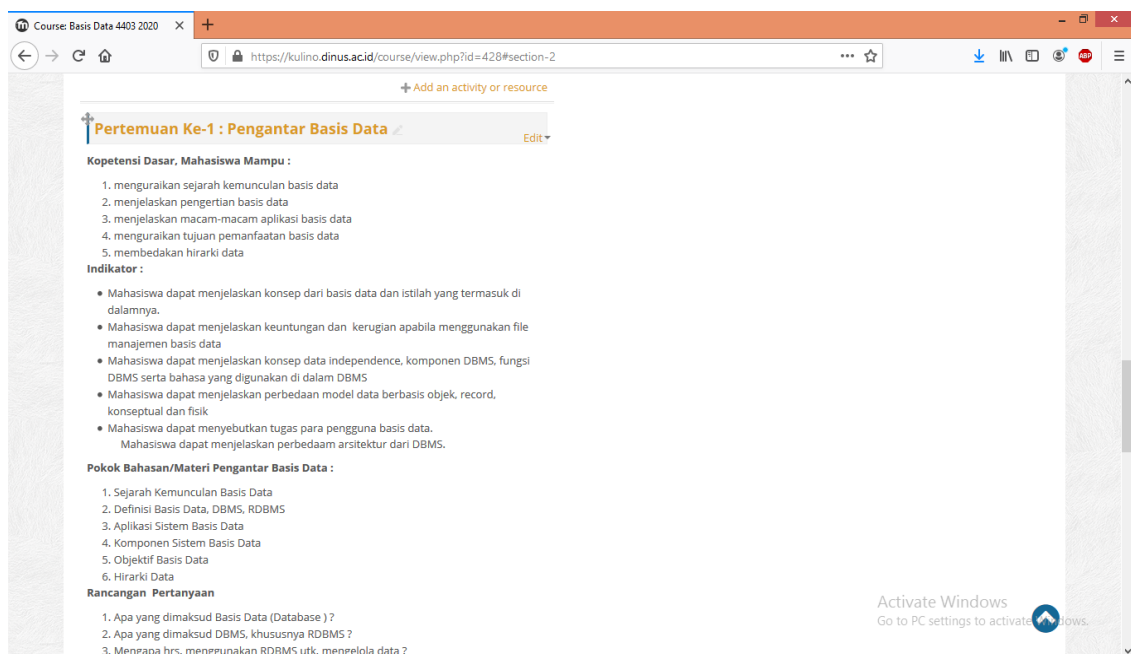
Course: Basis Data 4403 2020 ×
+

https://kulino.dinus.ac.id/course/view.php?id=428#section-2

+ Add an activity or resource

Pertemuan Ke-1 : Pengantar Basis Data

Edit

Kopetensi Dasar, Mahasiswa Mampu :

1. menguraikan sejarah kemunculan basis data
2. menjelaskan pengertian basis data
3. menjelaskan macam-macam aplikasi basis data
4. menguraikan tujuan pemanfaatan basis data
5. membedakan hirarki data

Indikator :

- Mahasiswa dapat menjelaskan konsep dari basis data dan istilah yang termasuk di dalamnya.
- Mahasiswa dapat menjelaskan keuntungan dan kerugian apabila menggunakan file manajemen basis data
- Mahasiswa dapat menjelaskan konsep data independence, komponen DBMS, fungsi DBMS serta bahasa yang digunakan di dalam DBMS
- Mahasiswa dapat menjelaskan perbedaan model data berbasis objek, record, konseptual dan fisik
- Mahasiswa dapat menyebutkan tugas para pengguna basis data.
Mahasiswa dapat menjelaskan perbedaam arsitektur dari DBMS.

Pokok Bahasan/Materi Pengantar Basis Data :

1. Sejarah Kemunculan Basis Data
2. Definisi Basis Data, DBMS, RDBMS
3. Aplikasi Sistem Basis Data
4. Komponen Sistem Basis Data
5. Objektif Basis Data
6. Hirarki Data

Rancangan Pertanyaan

1. Apa yang dimaksud Basis Data (Database ) ?
2. Apa yang dimaksud DBMS, khususnya RDBMS ?
3. Mengapa hrs. menggunakan RDBMS utk. mengelola data ?

Activate Windows
Go to PC settings to activate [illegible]dows.